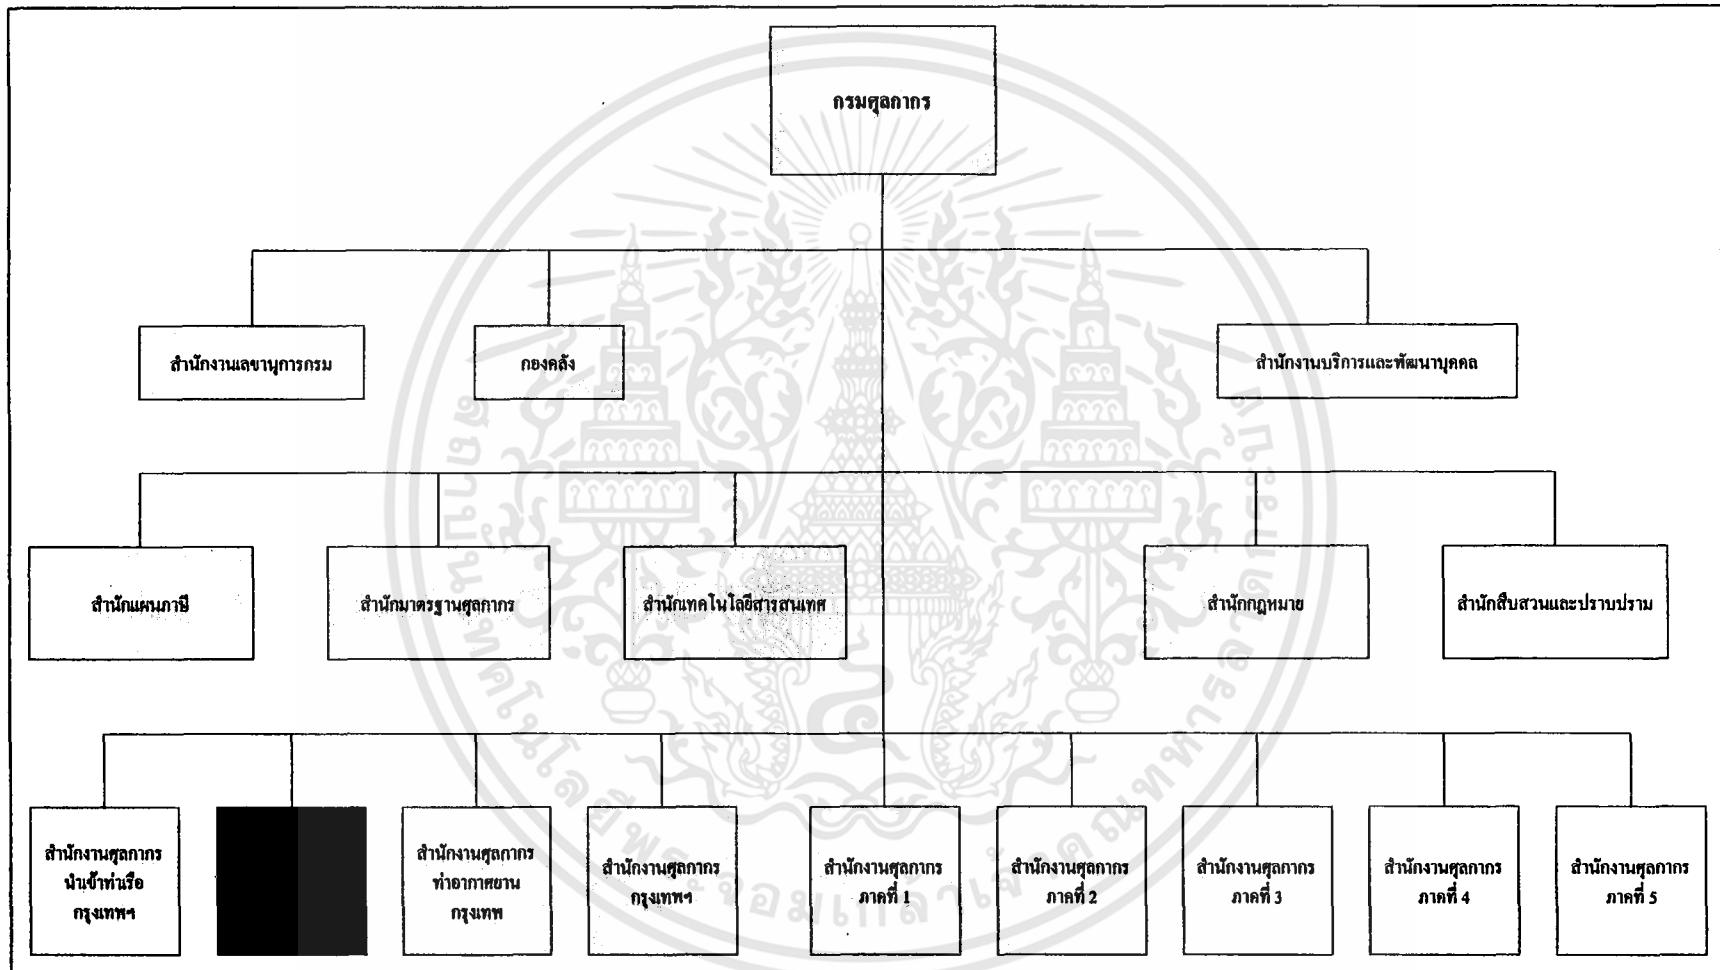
กรมศุลกากร

สำนักงานเลขานุการกรม

กองคลัง

สำนักงานบริการและพัฒนาบุคคล

สำนักแผนภาษี

สำนักมาตรฐานศุลกากร

สำนักเทคโนโลยีสารสนเทศ

สำนักกฎหมาย

สำนักสืบสวนและปราบปราม

สำนักงานศุลกากรนำเข้าท่าเรือกรุงเทพฯ

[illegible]

สำนักงานศุลกากรท่าอากาศยานกรุงเทพ

สำนักงานศุลกากรกรุงเทพฯ

สำนักงานศุลกากรภาคที่ 1

สำนักงานศุลกากรภาคที่ 2

สำนักงานศุลกากรภาคที่ 3

สำนักงานศุลกากรภาคที่ 4

สำนักงานศุลกากรภาคที่ 5